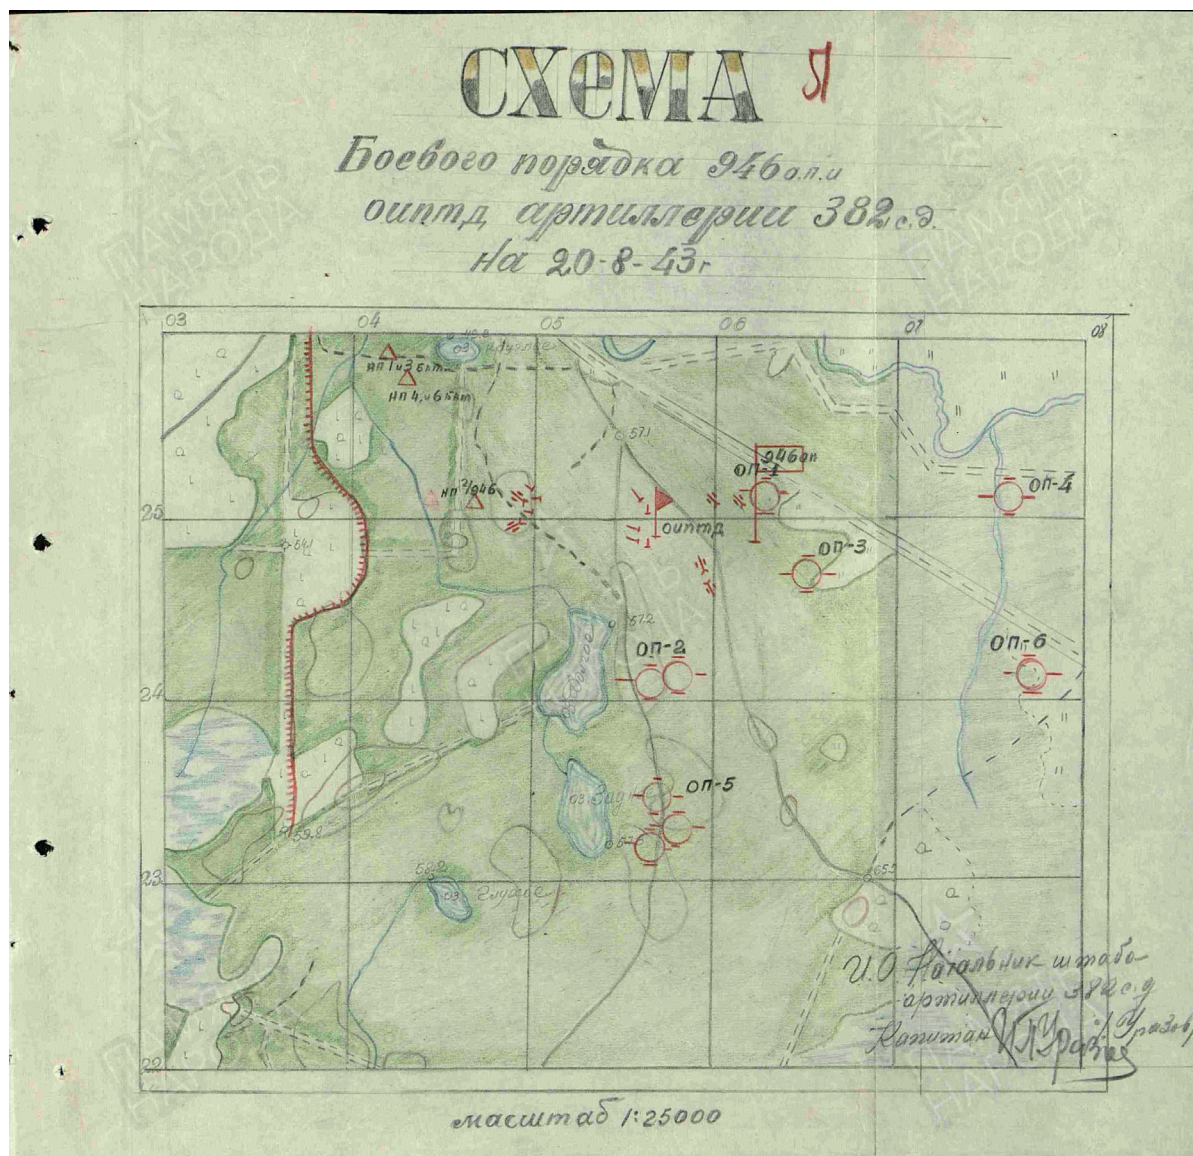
СХЕМА Я

Боевого порядка 946 оп.и оиптд артиллерии 382 с.д. на 20-8-43 г

03 04 05 06 07 08

НП 1 и 3 бат.
НП 4 и 6 бат.
НП 946
946 ап
ОП-1
ОП-4
оиптд
ОП-3
ОП-2
ОП-6
ОП-5
57.1
57.2
59.8
58.2
65.5
64.1
Глухое
Глухое
Бродное

25
24
23
22

И.О. Начальник штаба артиллерии 382 с.д
Капитан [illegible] Уразов

масштаб 1:25000

ПАМЯТЬ НАРОДА